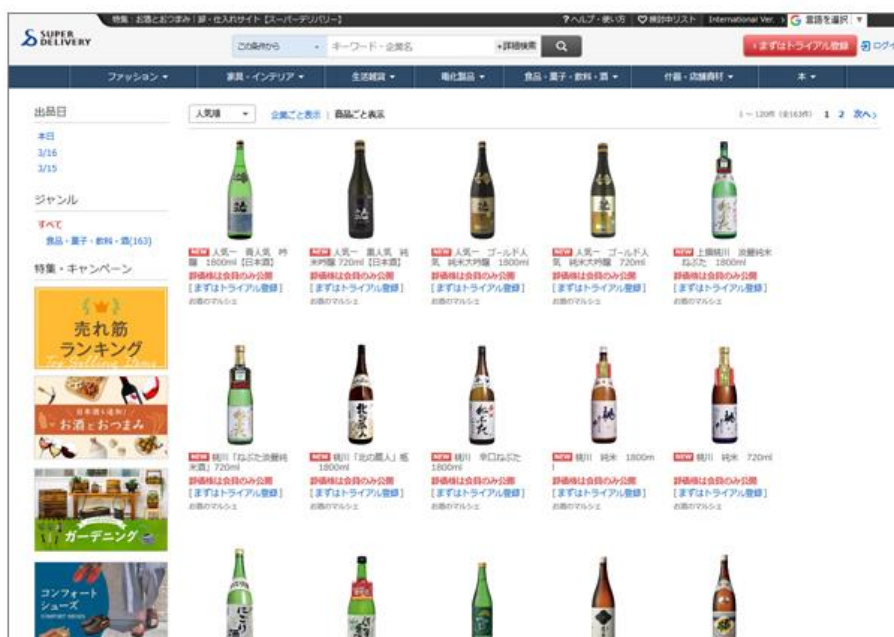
特集：お酒とおつまみ | 卸・仕入れサイト【スーパーデリバリー】

?ヘルプ・使い方 | ♡検討中リスト | International Ver. | 言語を選択

SUPER DELIVERY

この条件から キーワード・企業名 +詳細検索

まずはトライアル登録 ログイン

ファッション ▾ 家具・インテリア ▾ 生活雑貨 ▾ 電化製品 ▾ 食品・菓子・飲料・酒 ▾ 什器・店舗資材 ▾ 本 ▾

出品日
本日
3/16
3/15

ジャンル
すべて
食品・菓子・飲料・酒(163)

特集・キャンペーン

売れ筋ランキング
Top Selling Items

日本酒も追加！
お酒とおつまみ

ガーデニング

コンフォートシューズ

人気順 企業ごと表示 | 商品ごと表示 1～120件（全163件） 1 2 次へ

NEW 人気一 黄人気 吟醸 1800ml【日本酒】
卸価格は会員のみ公開
[まずはトライアル登録]
お酒のマルシェ

NEW 人気一 黒人気 純米吟醸 720ml【日本酒】
卸価格は会員のみ公開
[まずはトライアル登録]
お酒のマルシェ

NEW 人気一 ゴールド人気 純米大吟醸 1800ml
卸価格は会員のみ公開
[まずはトライアル登録]
お酒のマルシェ

NEW 人気一 ゴールド人気 純米大吟醸 720ml
卸価格は会員のみ公開
[まずはトライアル登録]
お酒のマルシェ

NEW 上撰桃川 淡麗純米 ねぶた 1800ml
卸価格は会員のみ公開
[まずはトライアル登録]
お酒のマルシェ

NEW 桃川「ねぶた淡麗純米酒」720ml
卸価格は会員のみ公開
[まずはトライアル登録]
お酒のマルシェ

NEW 桃川「北の蔵人」紙 1800ml
卸価格は会員のみ公開
[まずはトライアル登録]
お酒のマルシェ

NEW 桃川 辛口ねぶた 1800ml
卸価格は会員のみ公開
[まずはトライアル登録]
お酒のマルシェ

NEW 桃川 純米 1800ml
卸価格は会員のみ公開
[まずはトライアル登録]
お酒のマルシェ

NEW 桃川 純米 720ml
卸価格は会員のみ公開
[まずはトライアル登録]
お酒のマルシェ